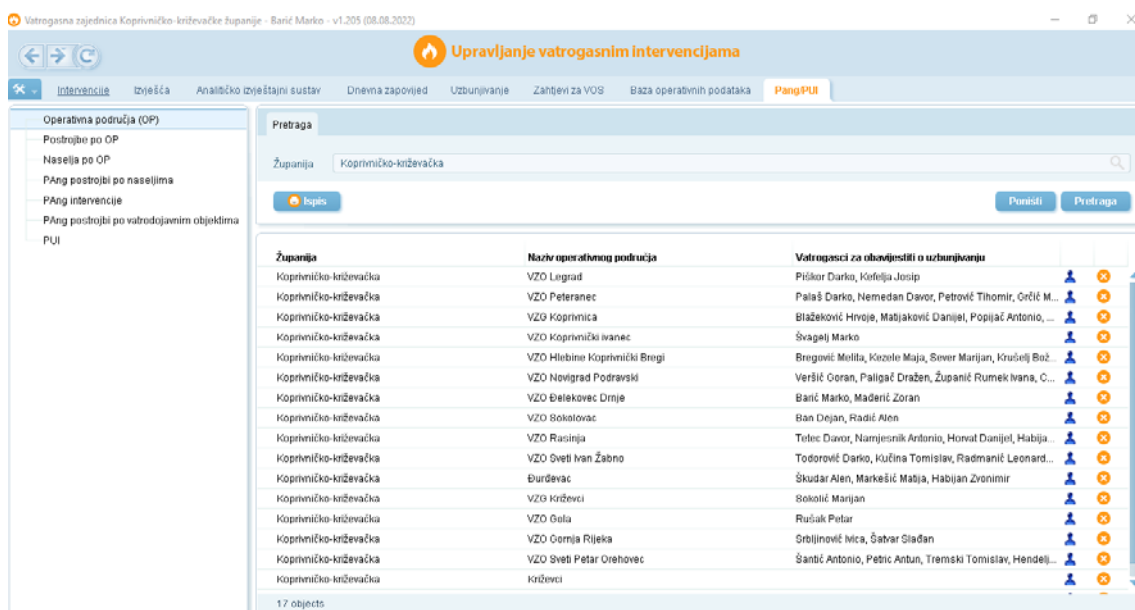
Vatrogasna zajednica Koprivničko-križevačke županije - Barić Marko - v1.205 (08.08.2022)

Upravljanje vatrogasnim intervencijama

Intervencije | Izvješća | Analitičko izvještajni sustav | Dnevna zapovijed | Uzbunjivanje | Zahtjevi za VOS | Baza operativnih podataka | Pang/PUI

Operativna područja (OP)
Postrojbe po OP
Naselja po OP
PAng postrojbi po naseljima
PAng intervencije
PAng postrojbi po vatrodojavnim objektima
PUI

Pretraga

Županija Koprivničko-križevačka

Ispis

Poništi Pretraga

| Županija | Naziv operativnog područja | Vatrogasci za obavijestiti o uzbunjivanju |
|---|---|---|
| Koprivničko-križevačka | VZO Legrad | Piškor Darko, Kefelja Josip |
| Koprivničko-križevačka | VZO Peteranec | Palaš Darko, Nemedan Davor, Petrović Tihomir, Orčić M... |
| Koprivničko-križevačka | VZG Koprivnica | Blažeković Hrvoje, Matijaković Danijel, Popijač Antonio, ... |
| Koprivničko-križevačka | VZO Koprivnički Ivanec | Švagelj Marko |
| Koprivničko-križevačka | VZO Hlebine Koprivnički Bregi | Bregović Melita, Kezele Maja, Sever Marijan, Krušelj Bož... |
| Koprivničko-križevačka | VZO Novigrad Podravski | Veršić Goran, Paligać Dražen, Županić Rumek Ivana, C... |
| Koprivničko-križevačka | VZO Đelekovec Drnje | Barić Marko, Mađerić Zoran |
| Koprivničko-križevačka | VZO Sokolovac | Ban Dejan, Radić Alen |
| Koprivničko-križevačka | VZO Rasinja | Telec Davor, Namjesnik Antonio, Horvat Danijel, Habija... |
| Koprivničko-križevačka | VZO Sveti Ivan Žabno | Todorović Darko, Kučina Tomislav, Radmanić Leonard... |
| Koprivničko-križevačka | Đurđevac | Škudar Alen, Markešić Matija, Habijan Zvonimir |
| Koprivničko-križevačka | VZG Križevci | Sokolić Marijan |
| Koprivničko-križevačka | VZO Gola | Rušak Petar |
| Koprivničko-križevačka | VZO Gornja Rijeka | Srbljinović Ivica, Šatvar Slađan |
| Koprivničko-križevačka | VZO Sveti Petar Orehovec | Šantić Antonio, Petric Antun, Tremski Tomislav, Hendelj... |
| Koprivničko-križevačka | Križevci | |

17 objects